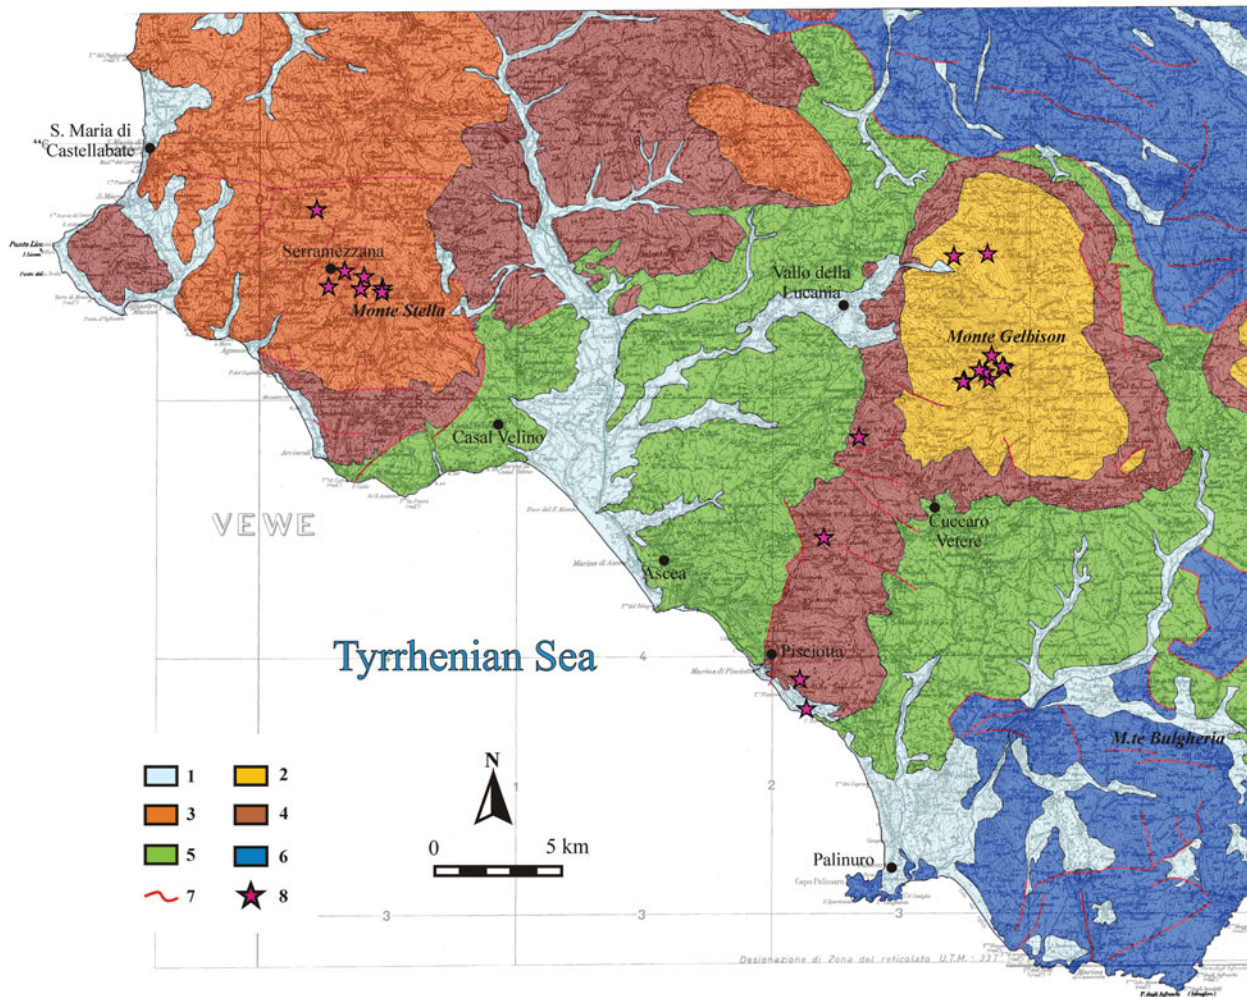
S. Maria di Castellabate

Serramezzana

Monte Stella

Vallo della Lucania

Monte Gelbison

Casal Velino

VEWE

Cuccaro Vetere

Ascea

Tyrrhenian Sea

Pisciotta

M.te Bulgheria

Palinuro

1
2
3
4
5
6
7
8

N

0 5 km

3
3
3
2
1
4

Designazione di Zona del reticolato U.T.M.: 33T